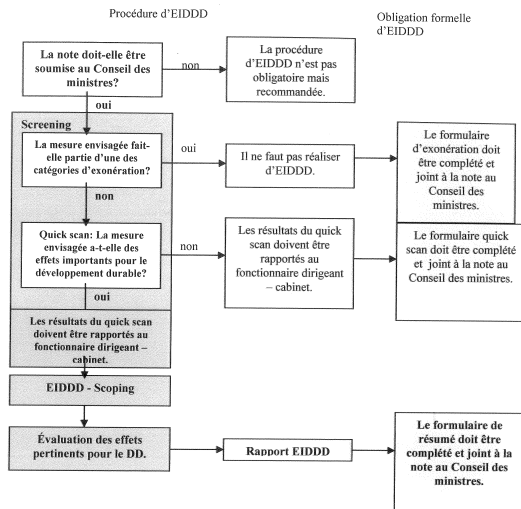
Procédure d'EIDDD

Obligation formelle d'EIDDD

La note doit-elle être soumise au Conseil des ministres?

non

La procédure d'EIDDD n'est pas obligatoire mais recommandée.

oui

Screening

La mesure envisagée fait-elle partie d'une des catégories d'exonération?

oui

Il ne faut pas réaliser d'EIDDD.

Le formulaire d'exonération doit être complété et joint à la note au Conseil des ministres.

non

Quick scan: La mesure envisagée a-t-elle des effets importants pour le développement durable?

non

Les résultats du quick scan doivent être rapportés au fonctionnaire dirigeant – cabinet.

Le formulaire quick scan doit être complété et joint à la note au Conseil des ministres.

oui

Les résultats du quick scan doivent être rapportés au fonctionnaire dirigeant – cabinet.

EIDDD - Scoping

Évaluation des effets pertinents pour le DD.

Rapport EIDDD

Le formulaire de résumé doit être complété et joint à la note au Conseil des ministres.